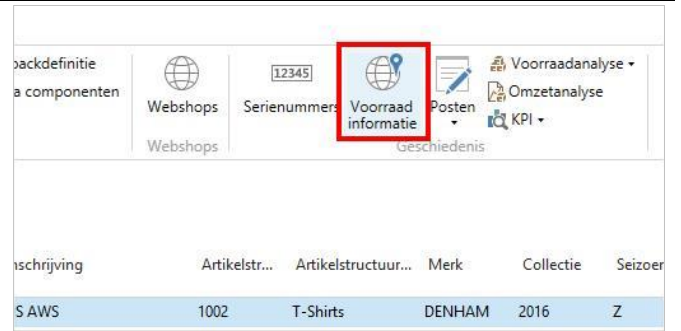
backdefinitie
a componenten

Webshops
Webshops

12345
Serienummers

Voorraad informatie

Posten

Voorraadanalyse
Omzetanalyse
KPI

Geschiedenis

| nschrijving | Artikelstr... | Artikelstructuur... | Merk | Collectie | Seizoe |
|---|---|---|---|---|---|
| S AWS | 1002 | T-Shirts | DENHAM | 2016 | Z |